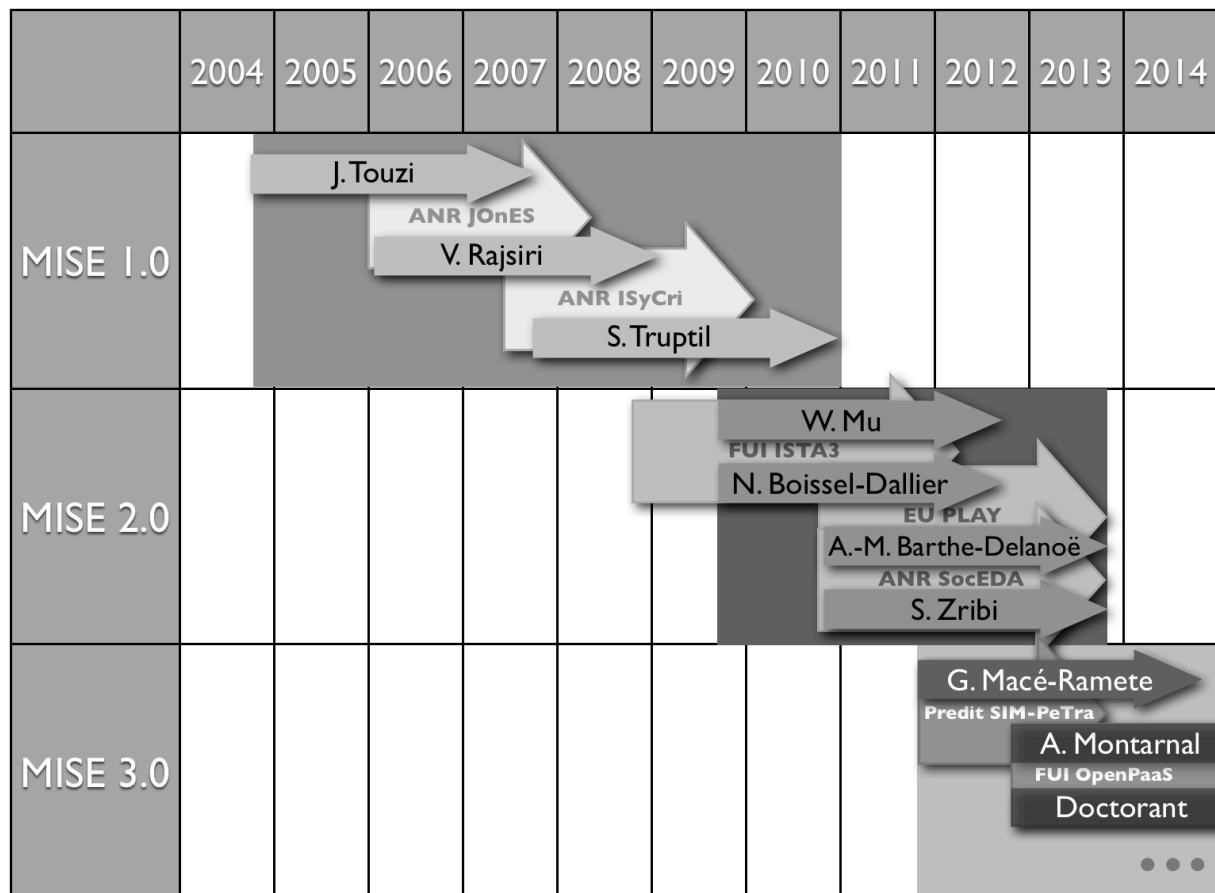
| | 2004 | 2005 | 2006 | 2007 | 2008 | 2009 | 2010 | 2011 | 2012 | 2013 | 2014 |
|---|---|---|---|---|---|---|---|---|---|---|---|
| MISE 1.0 | | | | | | | | | | | |
| MISE 2.0 | | | | | | | | | | | |
| MISE 3.0 | | | | | | | | | | | |

J. Touzi
ANR JOnES
V. Rajsiri
ANR ISyCri
S. Truptil

W. Mu
FUI ISTA3
N. Boissel-Dallier
EU PLAY
A.-M. Barthe-Delanoë
ANR SocEDA
S. Zribi

G. Macé-Ramete
Predit SIM-PeTra
A. Montarnal
FUI OpenPaaS
Doctorant
• • •